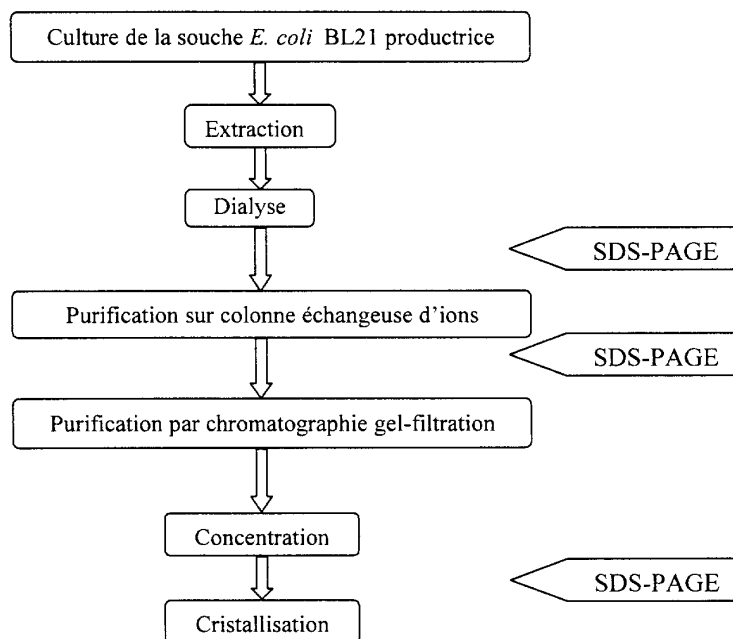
Culture de la souche *E. coli* BL21 productrice

Extraction

Dialyse

SDS-PAGE

Purification sur colonne échangeuse d'ions

SDS-PAGE

Purification par chromatographie gel-filtration

Concentration

SDS-PAGE

Cristallisation